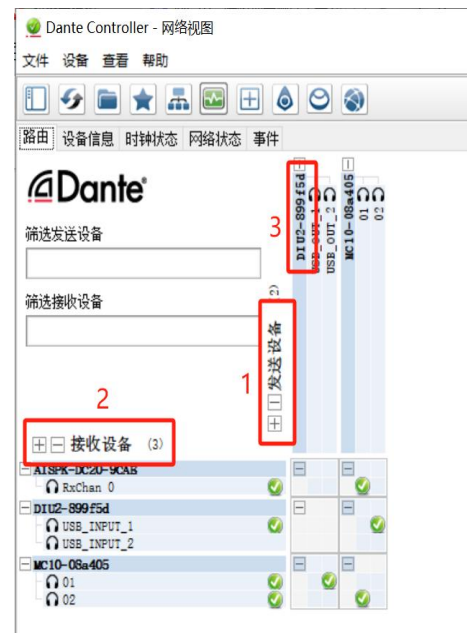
Dante Controller - 网络视图

文件 设备 查看 帮助

路由 设备信息 时钟状态 网络状态 事件

Dante

筛选发送设备

筛选接收设备

发送设备 (2)

1

2

3

DIU2-899f5d

USB_OUT_1

USB_OUT_2

MC10-08a405

01

02

接收设备 (3)

AISPK-DC20-9CAB

RxChan 0

DIU2-899f5d

USB_INPUT_1

USB_INPUT_2

MC10-08a405

01

02